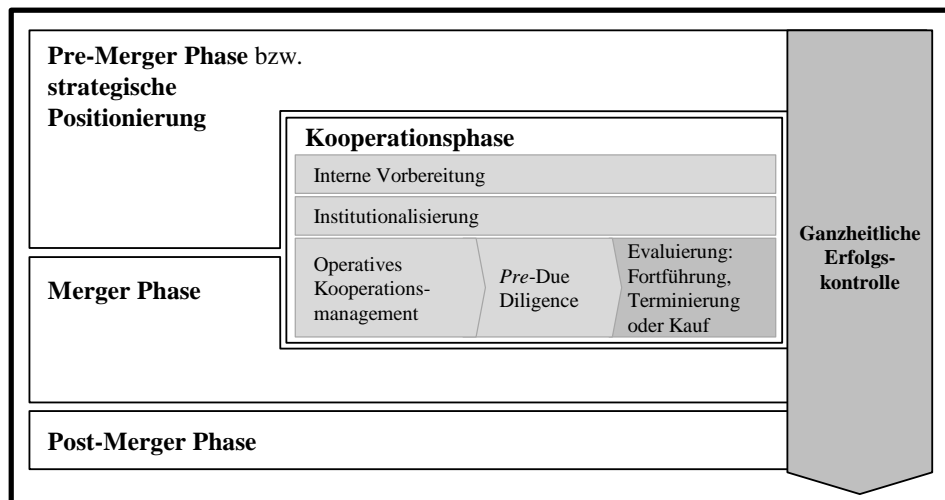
**Pre-Merger Phase** bzw. **strategische Positionierung**

**Kooperationsphase**

Interne Vorbereitung

Institutionalisierung

Operatives Kooperationsmanagement

*Pre*-Due Diligence

Evaluierung: Fortführung, Terminierung oder Kauf

**Merger Phase**

**Post-Merger Phase**

**Ganzheitliche Erfolgskontrolle**